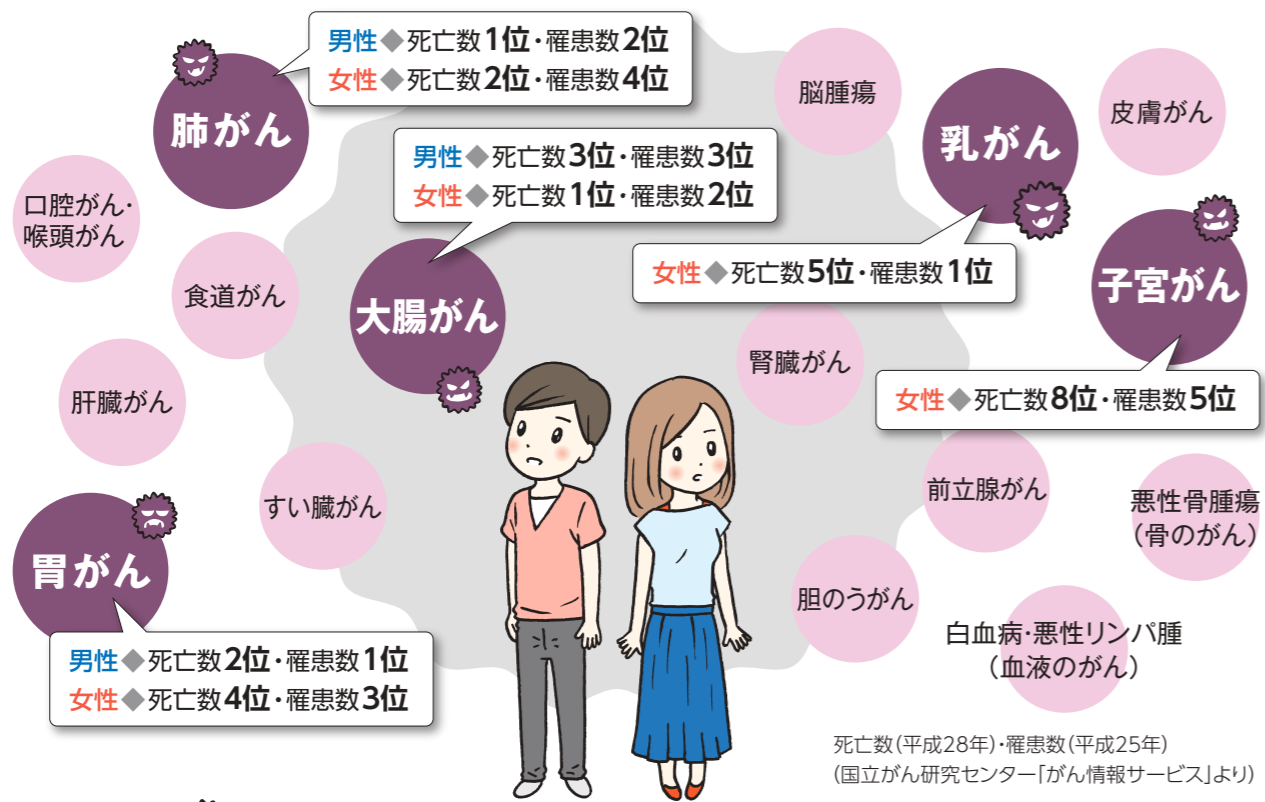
肺がん

男性◆死亡数1位・罹患数2位
女性◆死亡数2位・罹患数4位

脳腫瘍

乳がん

皮膚がん

口腔がん・喉頭がん

男性◆死亡数3位・罹患数3位
女性◆死亡数1位・罹患数2位

食道がん

大腸がん

女性◆死亡数5位・罹患数1位

子宮がん

肝臓がん

腎臓がん

女性◆死亡数8位・罹患数5位

すい臓がん

前立腺がん

悪性骨腫瘍（骨のがん）

胃がん

胆のうがん

白血病・悪性リンパ腫（血液のがん）

男性◆死亡数2位・罹患数1位
女性◆死亡数4位・罹患数3位

死亡数（平成28年）・罹患数（平成25年）
（国立がん研究センター「がん情報サービス」より）